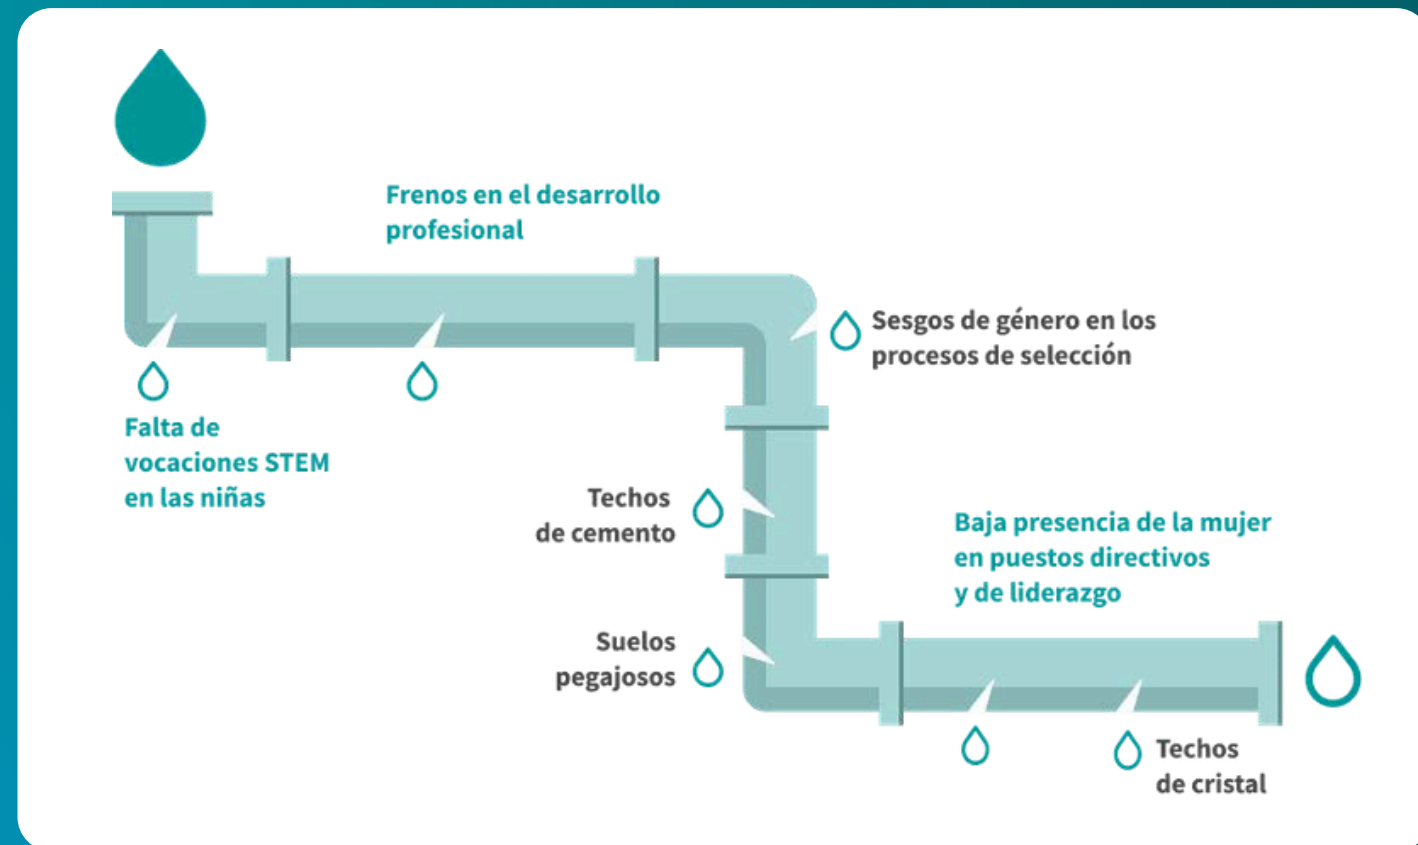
Frenos en el desarrollo profesional

Sesgos de género en los procesos de selección

Falta de vocaciones STEM en las niñas

Techos de cemento

Baja presencia de la mujer en puestos directivos y de liderazgo

Suelos pegajosos

Techos de cristal